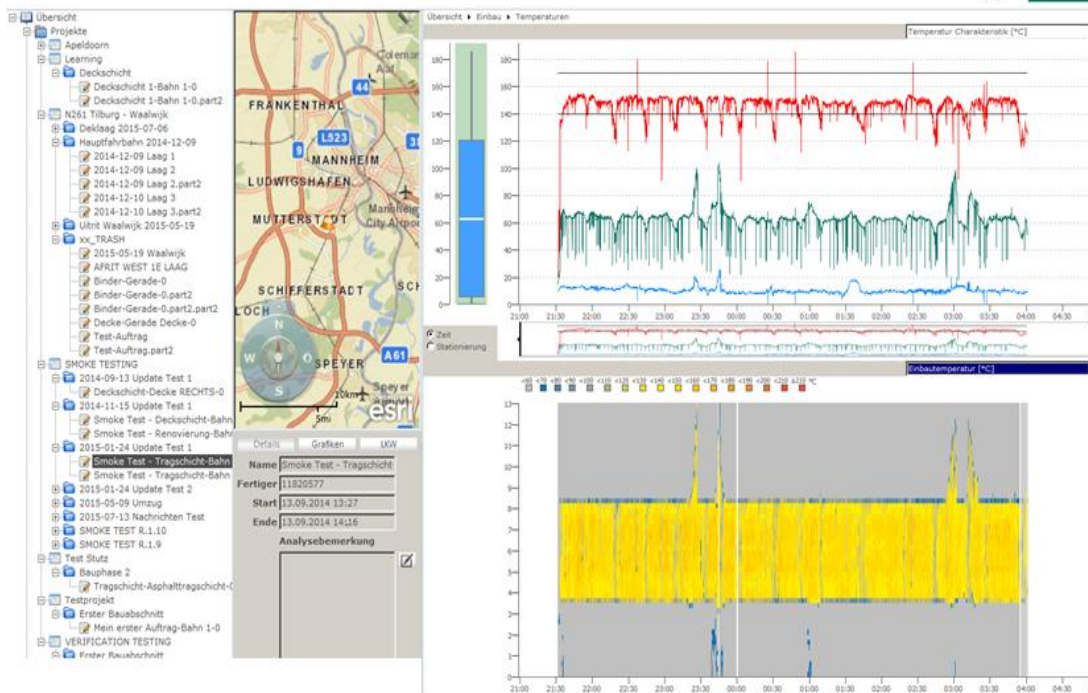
Übersicht
Projekte
Apeldoorn
Learning
Deckschicht
Deckschicht 1-Bahn 1-0
Deckschicht 1-Bahn 1-0.part2
N261 Tilburg - Waalwijk
Deklaag 2015-07-06
Hauptfahrbahn 2014-12-09
2014-12-09 Laag 1
2014-12-09 Laag 2
2014-12-09 Laag 2.part2
2014-12-10 Laag 3
2014-12-10 Laag 3.part2
Uitnt Waalwijk 2015-05-19
xx_TRASH
2015-05-19 Waalwijk
AFRIT WEST 1E LAAG
Binder-Gerade-0
Binder-Gerade-0.part2
Binder-Gerade-0.part2.part2
Decke-Gerade Decke-0
Test-Auftrag
Test-Auftrag.part2
SMOKE TESTING
2014-09-13 Update Test 1
Deckschicht-Decke RECHTS-0
2014-11-15 Update Test 1
Smoke Test - Deckschicht-Bahn
Smoke Test - Renovierung-Bahn
2015-01-24 Update Test 1
Smoke Test - Tragschicht-Bahn
Smoke Test - Tragschicht-Bahn
2015-01-24 Update Test 2
2015-05-09 Umzug
2015-07-13 Nachrichten Test
SMOKE TEST R.1.10
SMOKE TEST R.1.9
Test Stutz
Bauphase 2
Tragschicht-Asphalttragschicht-0
Testprojekt
Erster Bauabschnitt
Mein erster Auftrag-Bahn 1-0
VERIFICATION TESTING
Erster Bauabschnitt

FRANKENTHAL
44
L523
9
MANNHEIM
LUDWIGSHAFEN
MUTTERSTADT
Mannheim City Airport
SCHIFFERSTADT
SCH
LOCH
N
W
O
S
SPEYER
A61
10km
5mi
esri

Details
Grafiken
LKW
Name Smoke Test - Tragschicht
Fertiger 11820577
Start 13.09.2014 13:27
Ende 13.09.2014 14:16
Analysebemerkung

Übersicht ▸ Einbau ▸ Temperaturen
Temperatur Charakteristik [°C]
180
160
140
120
100
80
60
40
20
0
21:00 21:30 22:00 22:30 23:00 23:30 00:00 00:30 01:00 01:30 02:00 02:30 03:00 03:30 04:00 04:30
Zeit
Stationierung
Einbautemperatur [°C]
<60 <70 <80 <90 <100 <110 <120 <130 <140 <150 <160 <170 <180 <190 <200 <210 ≥210 °C
13
12
11
10
9
8
7
6
5
4
3
2
1
0
21:00 21:30 22:00 22:30 23:00 23:30 00:00 00:30 01:00 01:30 02:00 02:30 03:00 03:30 04:00 04:30